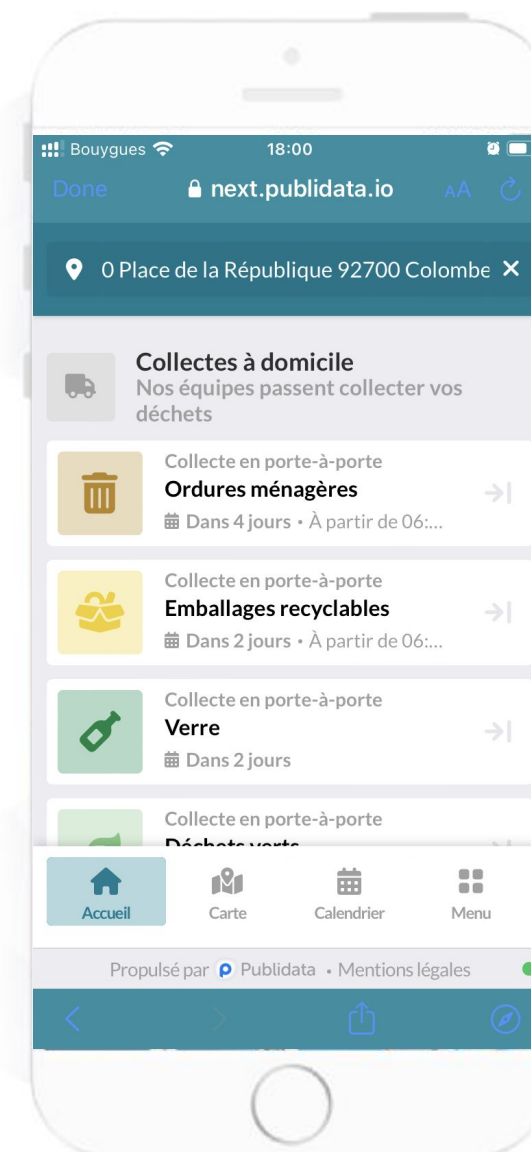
Bouygues 18:00

Done next.publidata.io AA

0 Place de la République 92700 Colombe ✕

Collectes à domicile
Nos équipes passent collecter vos déchets

Collecte en porte-à-porte
Ordures ménagères
Dans 4 jours • À partir de 06:...

Collecte en porte-à-porte
Emballages recyclables
Dans 2 jours • À partir de 06:...

Collecte en porte-à-porte
Verre
Dans 2 jours

Collecte en porte-à-porte
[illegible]

Accueil Carte Calendrier Menu

Propulsé par Publidata • Mentions légales